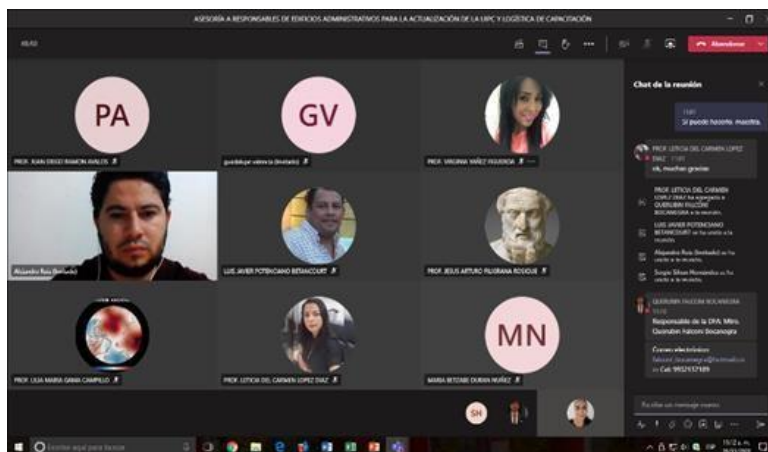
ASESORÍA A RESPONSABLES DE EDIFICIOS ADMINISTRATIVOS PARA LA ACTUALIZACIÓN DE LA UIPC Y LOGÍSTICA DE CAPACITACIÓN

48:40

Abandonar

PA

PROF. JUAN DIEGO RAMON AVALOS

GV

guadalupe valencia (Invitado)

PROF. VIRGINIA YAÑEZ FIGUEROA

Alejandro Ruiz (Invitado)

LUIS JAVIER POTENCIANO BETANCOURT

PROF. JESUS ARTURO FIGUERAS ROSIQUE

PROF. LILIA MARIA GAMA CAMPILLO

PROF. LETICIA DEL CARMEN LOPEZ DIAZ

MN

MARIA BETZABE DURAN NUÑEZ

SH

Chat de la reunión

11:01
Sí puedo hacerlo. maestra.

PROF. LETICIA DEL CARMEN LOPEZ DIAZ 11:01
ok, muchas gracias

PROF. LETICIA DEL CARMEN LOPEZ DIAZ ha agregado a QUERUBIN FALCONI BOCANEGRA a la reunión.

LUIS JAVIER POTENCIANO BETANCOURT se ha unido a la reunión.

Alejandro Ruiz (Invitado) se ha unido a la reunión.

Sergio Silvan Hernández se ha unido a la reunión.

QUERUBIN FALCONI BOCANEGRA 11:06
Responsable de la DFA. Mtro. Querubin Falconi Bocanegra

Correo electrónico:
falconi_bocanegra@hotmail.com
Cel. 9932157189

Escribir un mensaje nuevo

Escribe aquí para buscar

11:12